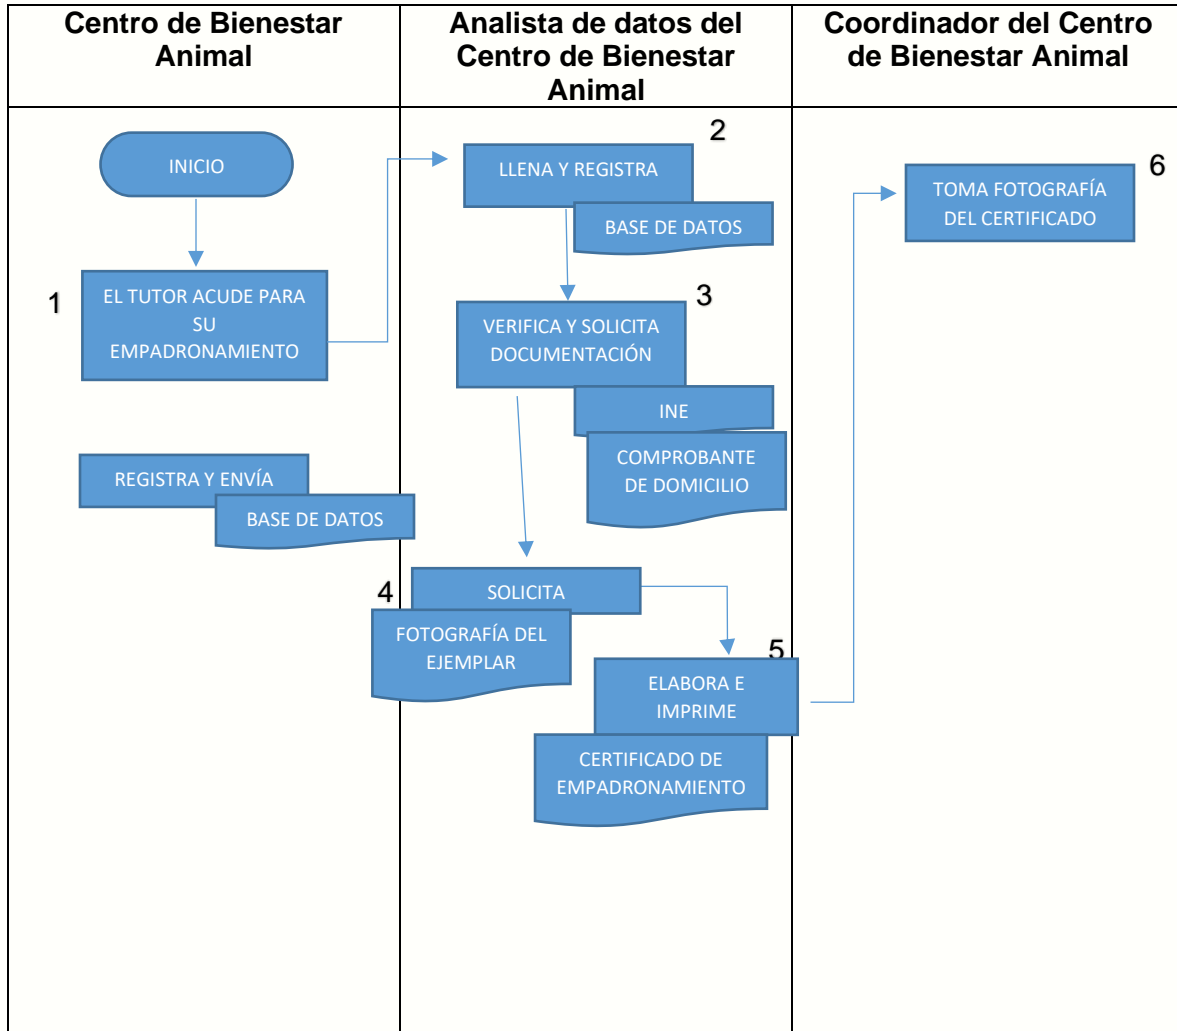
| Centro de Bienestar Animal | Analista de datos del Centro de Bienestar Animal | Coordinador del Centro de Bienestar Animal |
|---|---|---|
| INICIO<br>1<br>EL TUTOR ACUDE PARA SU EMPADRONAMIENTO<br>REGISTRA Y ENVÍA<br>BASE DE DATOS | 2<br>LLENA Y REGISTRA<br>BASE DE DATOS<br>3<br>VERIFICA Y SOLICITA DOCUMENTACIÓN<br>INE<br>COMPROBANTE DE DOMICILIO<br>4<br>SOLICITA<br>FOTOGRAFÍA DEL EJEMPLAR<br>5<br>ELABORA E IMPRIME<br>CERTIFICADO DE EMPADRONAMIENTO | 6<br>TOMA FOTOGRAFÍA DEL CERTIFICADO |